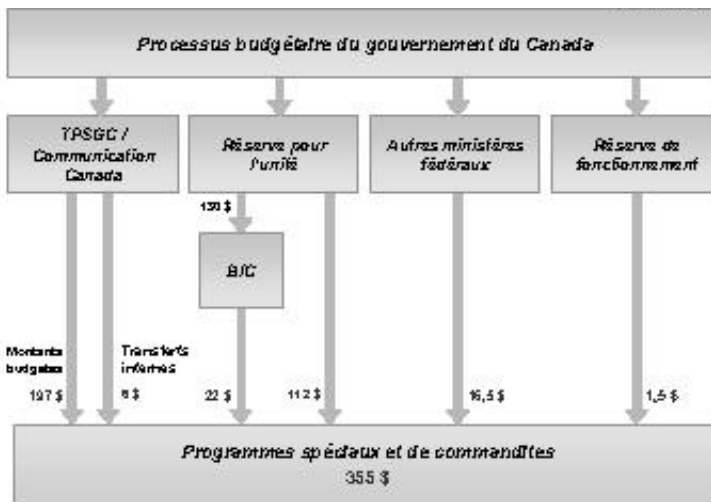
Processus budgétaire du gouvernement du Canada

TPSGC / Communication Canada

Réserve pour l'unité

Autres ministères fédéraux

Réserve de fonctionnement

130 $

BIC

Montants budgétés

197 $

Transferts internes

8 $

22 $

112 $

16,5 $

1,5 $

Programmes spéciaux et de commandites

355 $